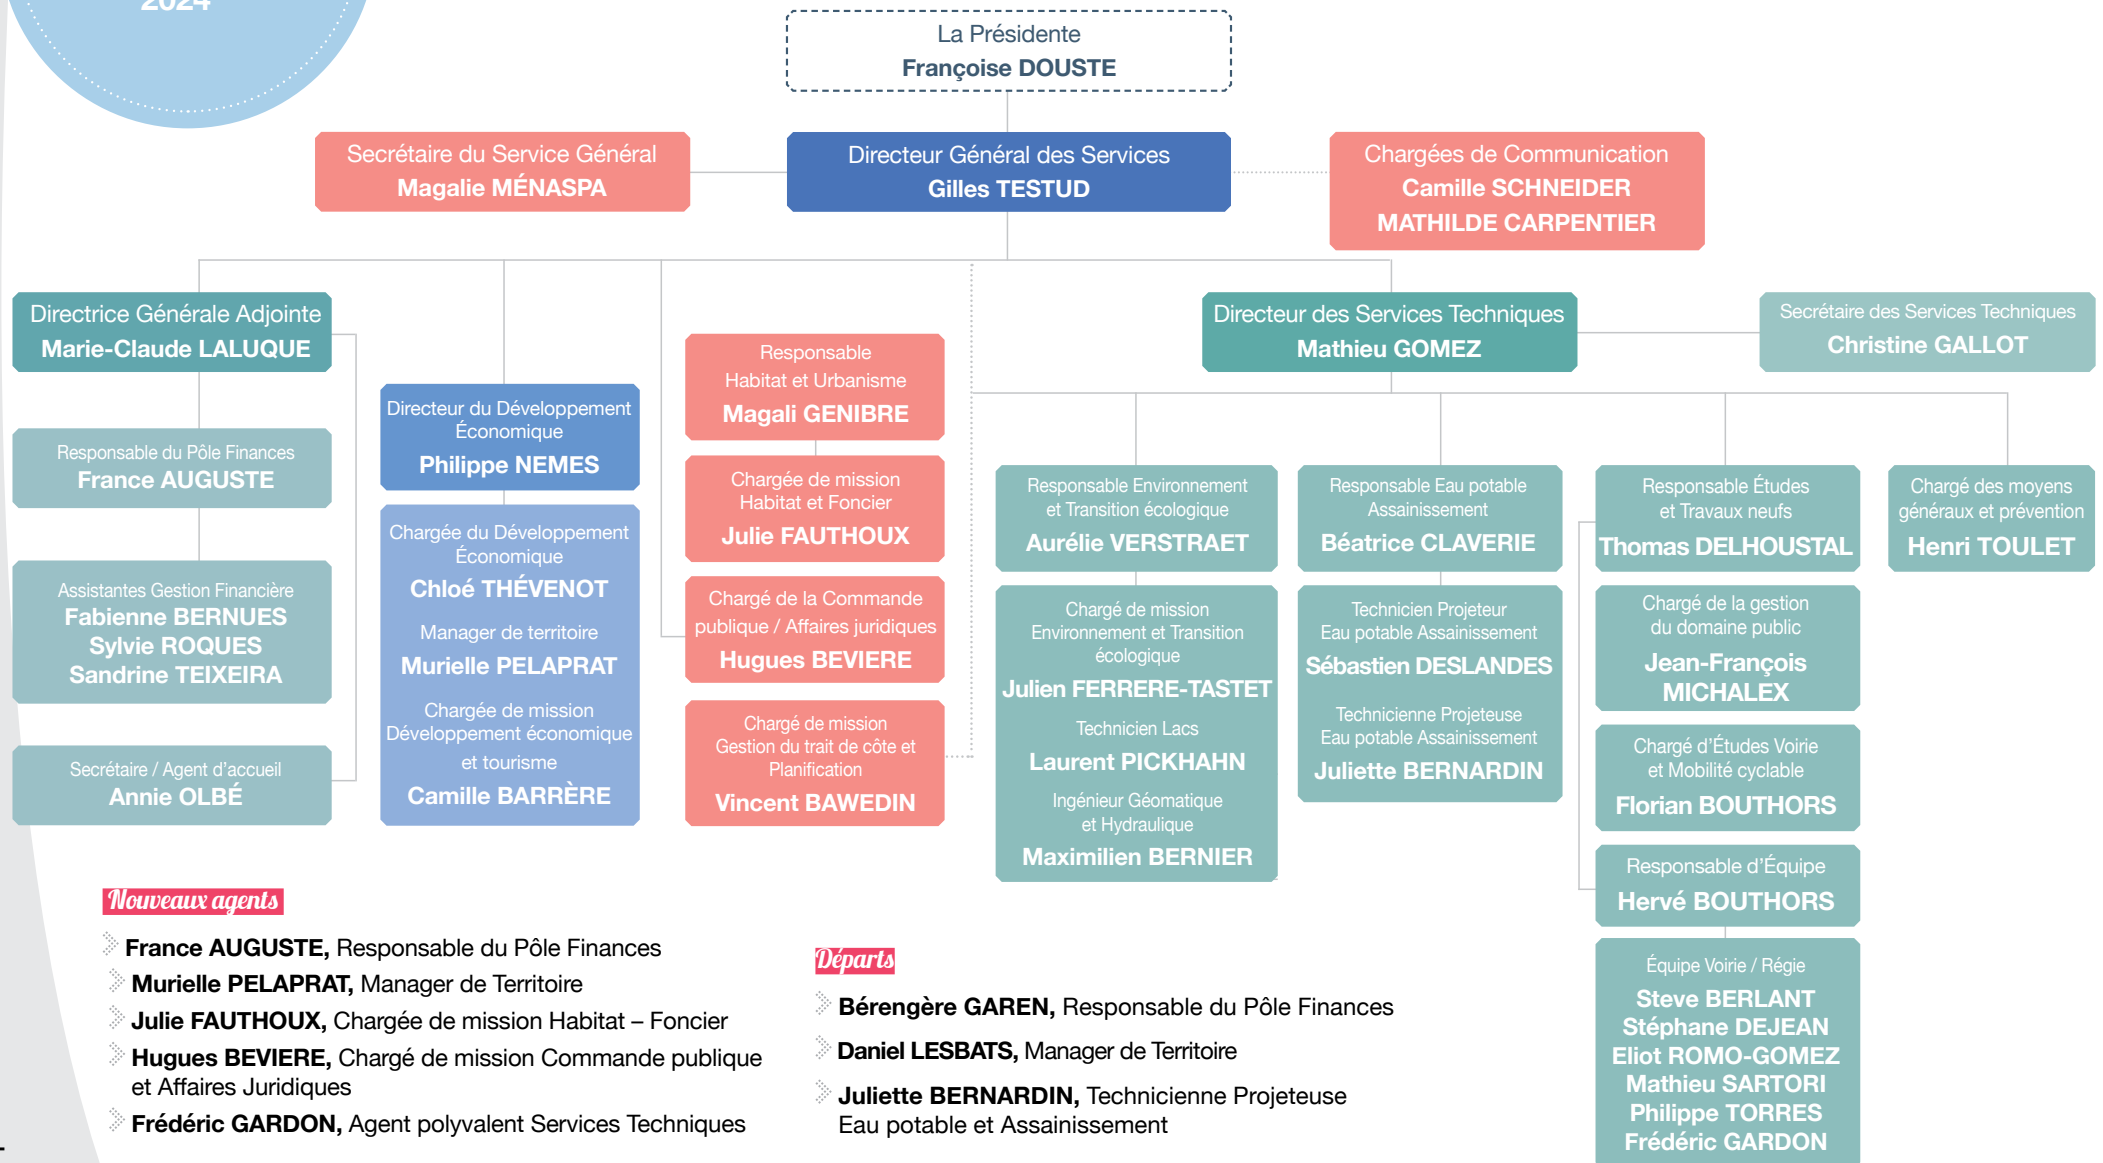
La Présidente
Françoise DOUSTE

Secrétaire du Service Général
Magalie MÉNASPA

Directeur Général des Services
Gilles TESTUD

Chargées de Communication
Camille SCHNEIDER
MATHILDE CARPENTIER

Directrice Générale Adjointe
Marie-Claude LALUQUE

Responsable du Pôle Finances
France AUGUSTE

Assistantes Gestion Financière
Fabienne BERNUES
Sylvie ROQUES
Sandrine TEIXEIRA

Secrétaire / Agent d'accueil
Annie OLBÉ

Directeur du Développement Économique
Philippe NEMES

Chargée du Développement Économique
Chloé THÉVENOT
Manager de territoire
Murielle PELAPRAT
Chargée de mission Développement économique et tourisme
Camille BARRÈRE

Responsable Habitat et Urbanisme
Magali GENIBRE

Chargée de mission Habitat et Foncier
Julie FAUTHOUX

Chargé de la Commande publique / Affaires juridiques
Hugues BEVIERE

Chargé de mission Gestion du trait de côte et Planification
Vincent BAWEDIN

Directeur des Services Techniques
Mathieu GOMEZ

Secrétaire des Services Techniques
Christine GALLOT

Responsable Environnement et Transition écologique
Aurélie VERSTRAET

Chargé de mission Environnement et Transition écologique
Julien FERRERE-TASTET
Technicien Lacs
Laurent PICKHAHN
Ingénieur Géomatique et Hydraulique
Maximilien BERNIER

Responsable Eau potable Assainissement
Béatrice CLAVERIE

Technicien Projeteur Eau potable Assainissement
Sébastien DESLANDES
Technicienne Projeteuse Eau potable Assainissement
Juliette BERNARDIN

Responsable Études et Travaux neufs
Thomas DELHOUSTAL

Chargé de la gestion du domaine public
Jean-François MICHALEX

Chargé d'Études Voirie et Mobilité cyclable
Florian BOUTHORS

Responsable d'Équipe
Hervé BOUTHORS

Équipe Voirie / Régie
Steve BERLANT
Stéphane DEJEAN
Eliot ROMO-GOMEZ
Mathieu SARTORI
Philippe TORRES
Frédéric GARDON

Chargé des moyens généraux et prévention
Henri TOULET

Nouveaux agents
France AUGUSTE, Responsable du Pôle Finances
Murielle PELAPRAT, Manager de Territoire
Julie FAUTHOUX, Chargée de mission Habitat – Foncier
Hugues BEVIERE, Chargé de mission Commande publique et Affaires Juridiques
Frédéric GARDON, Agent polyvalent Services Techniques

Départs
Bérengère GAREN, Responsable du Pôle Finances
Daniel LESBATS, Manager de Territoire
Juliette BERNARDIN, Technicienne Projeteuse Eau potable et Assainissement